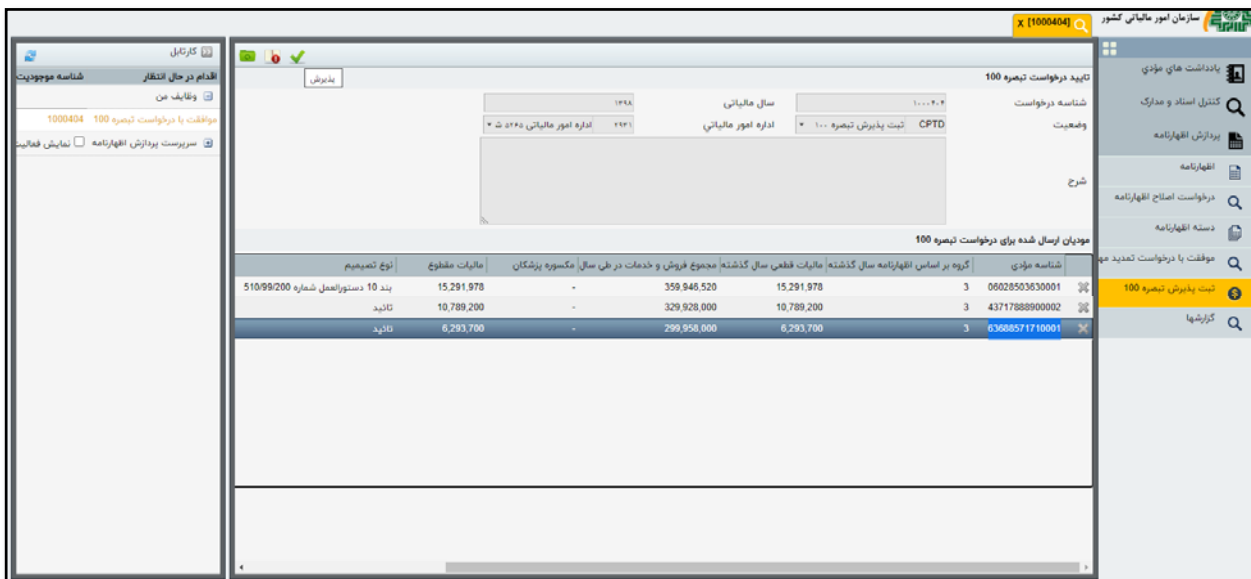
سازمان امور مالیاتی کشور
x [1000404]

یادداشت های مؤدی
کنترل اسناد و مدارک
پردازش اظهارنامه
اظهارنامه
درخواست اصلاح اظهارنامه
دسته اظهارنامه
موافقت با درخواست تمدید مهلت
ثبت پذیرش تبصره 100
گزارشها

پذیرش
تایید درخواست تبصره 100
شناسه درخواست: ۱۰۰۰۴۰۴
سال مالیاتی: ۱۳۹۸
وضعیت: CPTD ثبت پذیرش تبصره ۱۰۰
اداره امور مالیاتی: ۲۹۲۱ اداره امور مالیاتی ۵۲۶۵ ش
شرح

مودیان ارسال شده برای درخواست تبصره 100

| شناسه مؤدی | گروه بر اساس اظهارنامه سال گذشته | مالیات قطعی سال گذشته | مجموع فروش و خدمات در طی سال | مکسوره پزشکان | مالیات مقطوع | نوع تصمیم |
|---|---|---|---|---|---|---|
| 06028503630001 | 3 | 15,291,978 | 359,946,520 | - | 15,291,978 | بند 10 دستورالعمل شماره 510/99/200 |
| 43717888900002 | 3 | 10,789,200 | 329,928,000 | - | 10,789,200 | تائید |
| 63688571710001 | 3 | 6,293,700 | 299,958,000 | - | 6,293,700 | تائید |

کارتابل
شناسه موجودیت | اقدام در حال انتظار
وظایف من
1000404 موافقت با درخواست تبصره 100
سرپرست پردازش اظهارنامه
نمایش فعالیت